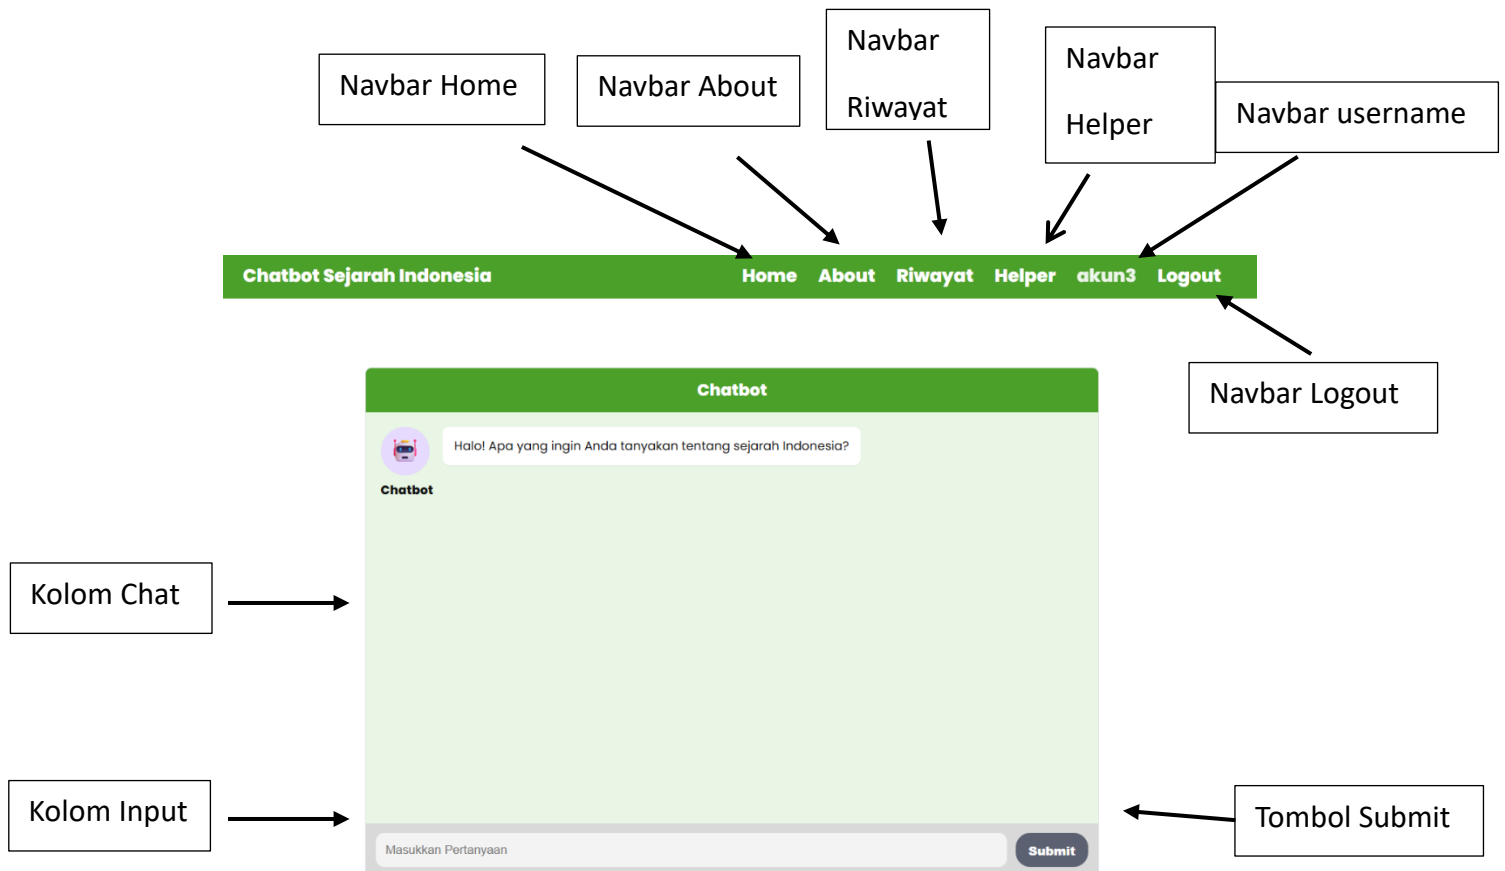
Navbar Home

Navbar About

Navbar Riwayat

Navbar Helper

Navbar username

Chatbot Sejarah Indonesia Home About Riwayat Helper akun3 Logout

Navbar Logout

Chatbot

Halo! Apa yang ingin Anda tanyakan tentang sejarah Indonesia?

Chatbot

Kolom Chat

Kolom Input

Tombol Submit

Masukkan Pertanyaan

Submit